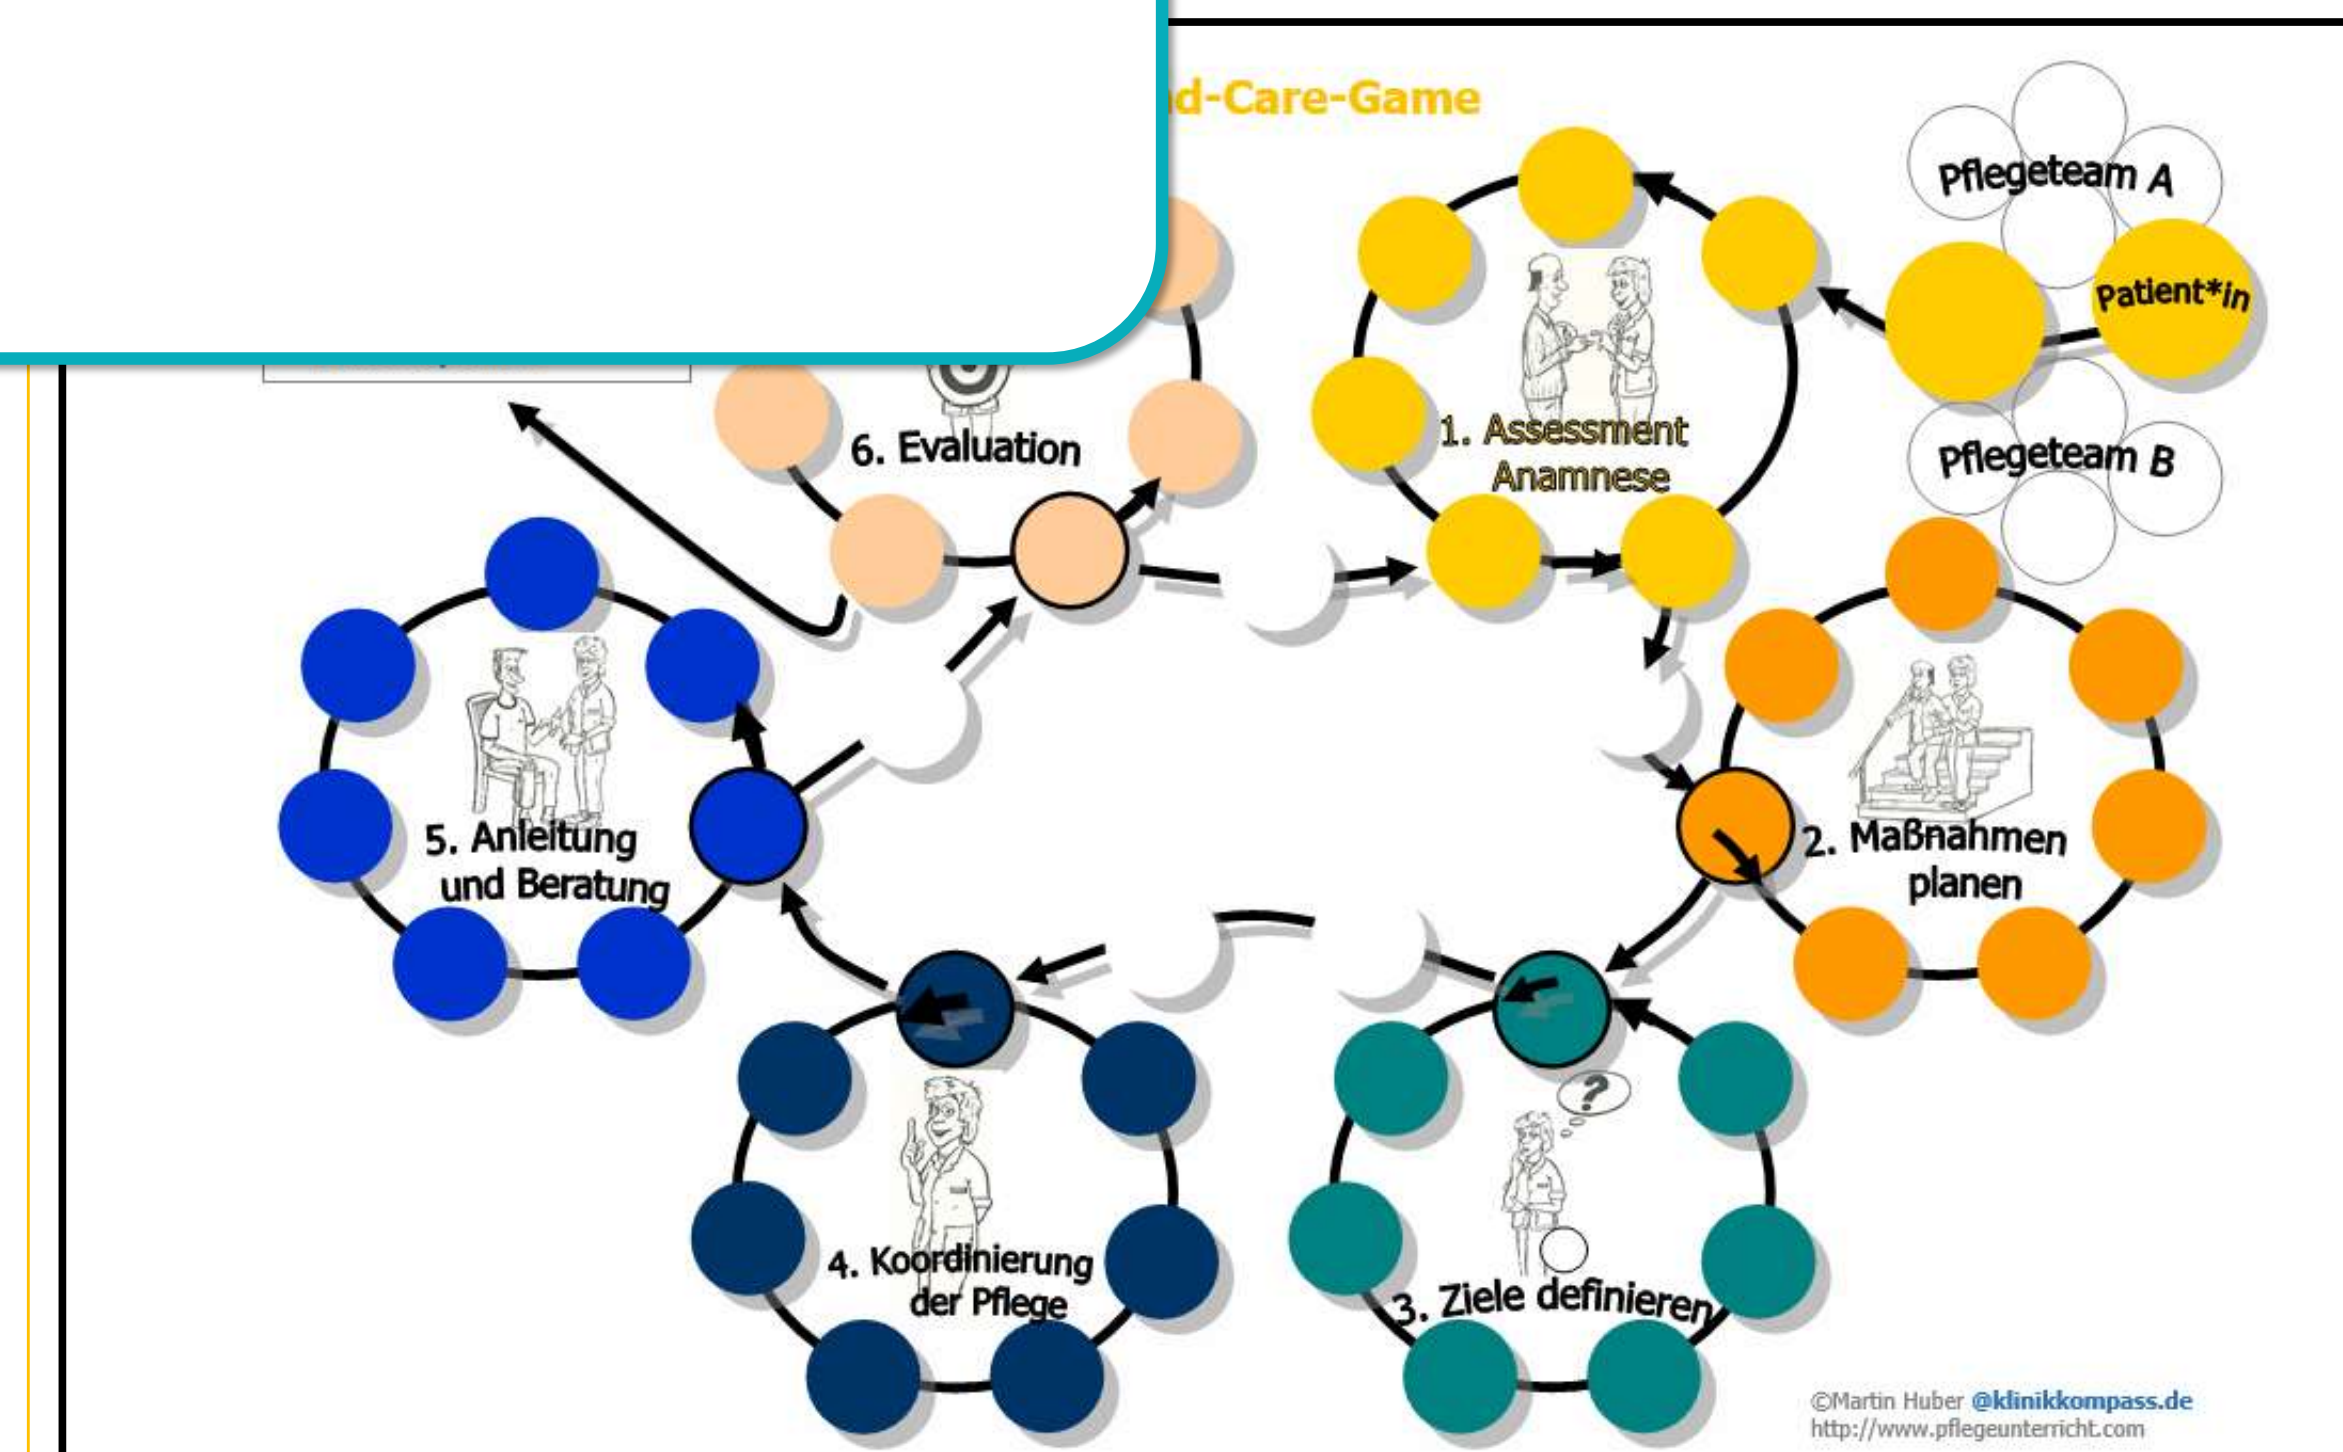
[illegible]d-Care-Game

Pflegeteam A

Patient*in

Pflegeteam B

1. Assessment Anamnese

2. Maßnahmen planen

3. Ziele definieren

4. Koordinierung der Pflege

5. Anleitung und Beratung

6. Evaluation

©Martin Huber @klinikkompass.de
http://www.pflegeunterricht.com